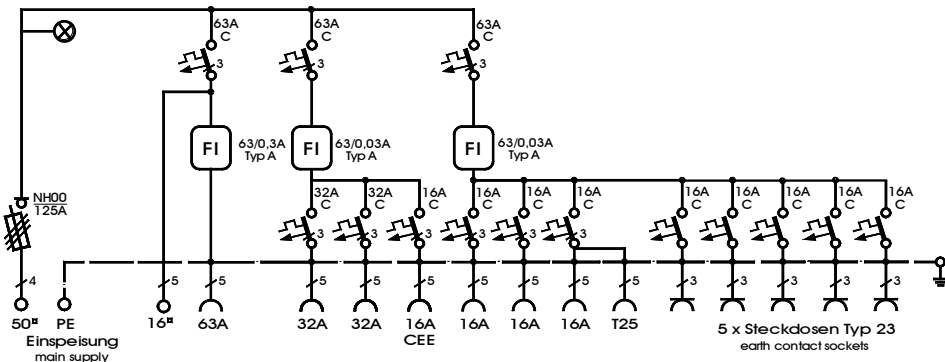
63A
C
63A
C
63A
C
3
3
3
FI
63/0,3A
Typ A
FI
63/0,03A
Typ A
FI
63/0,03A
Typ A
NH00
125A
32A
C
32A
C
16A
C
16A
C
16A
C
16A
C
16A
C
16A
C
16A
C
16A
C
16A
C
3
3
3
3
3
3
3
4
5
5
5
5
5
5
5
5
5
5
3
3
3
3
3
50¤
PE
16¤
63A
32A
32A
16A
CEE
16A
16A
16A
T25
Einspeisung
main supply
5 x Steckdosen Typ 23
earth contact sockets